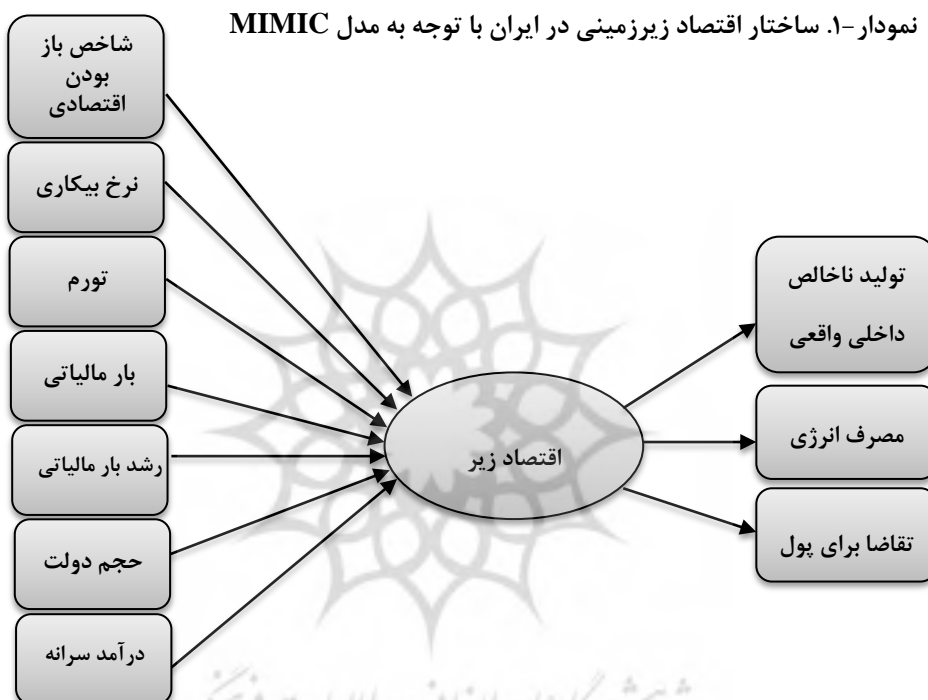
نمودار-۱. ساختار اقتصاد زیرزمینی در ایران با توجه به مدل MIMIC

شاخص باز بودن اقتصادی

نرخ بیکاری

تورم

بار مالیاتی

رشد بار مالیاتی

حجم دولت

درآمد سرانه

اقتصاد زیر

تولید ناخالص داخلی واقعی

مصرف انرژی

تقاضا برای پول